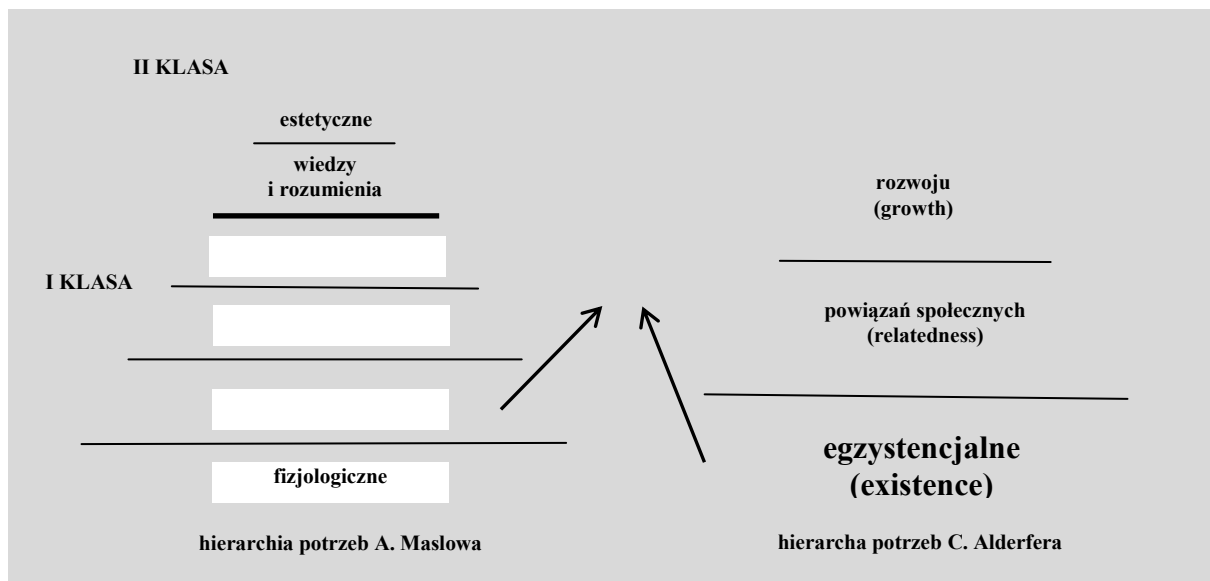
II KLASA

estetyczne

wiedzy i rozumienia

I KLASA

fizjologiczne

hierarchia potrzeb A. Maslowa

rozwoju (growth)

powiązań społecznych (relatedness)

egzystencjalne (existence)

hierarcha potrzeb C. Alderfera